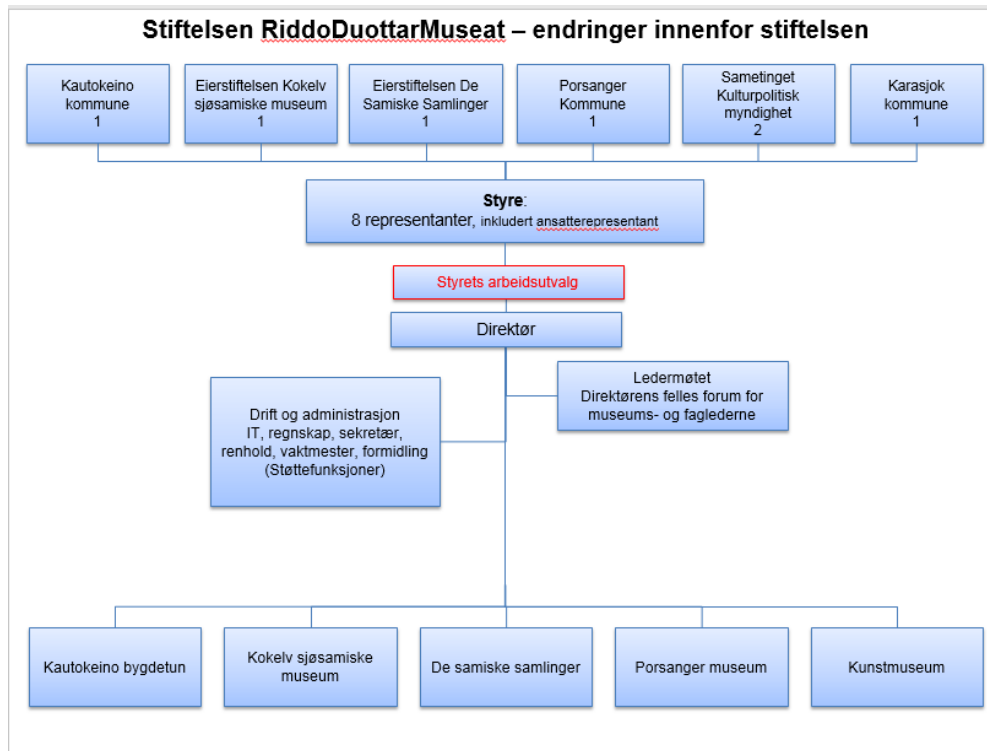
Stiftelsen RiddoDuottarMuseat – endringer innenfor stiftelsen

Kautokeino kommune 1

Eierstiftelsen Kokelv sjøsamiske museum 1

Eierstiftelsen De Samiske Samlinger 1

Porsanger Kommune 1

Sametinget Kulturpolitisk myndighet 2

Karasjok kommune 1

Styre: 8 representanter, inkludert ansatterepresentant

Styrets arbeidsutvalg

Direktør

Ledermøtet Direktørens felles forum for museums- og faglederne

Drift og administrasjon IT, regnskap, sekretær, renhold, vaktmester, formidling (Støttefunksjoner)

Kautokeino bygdetun

Kokelv sjøsamiske museum

De samiske samlinger

Porsanger museum

Kunstmuseum